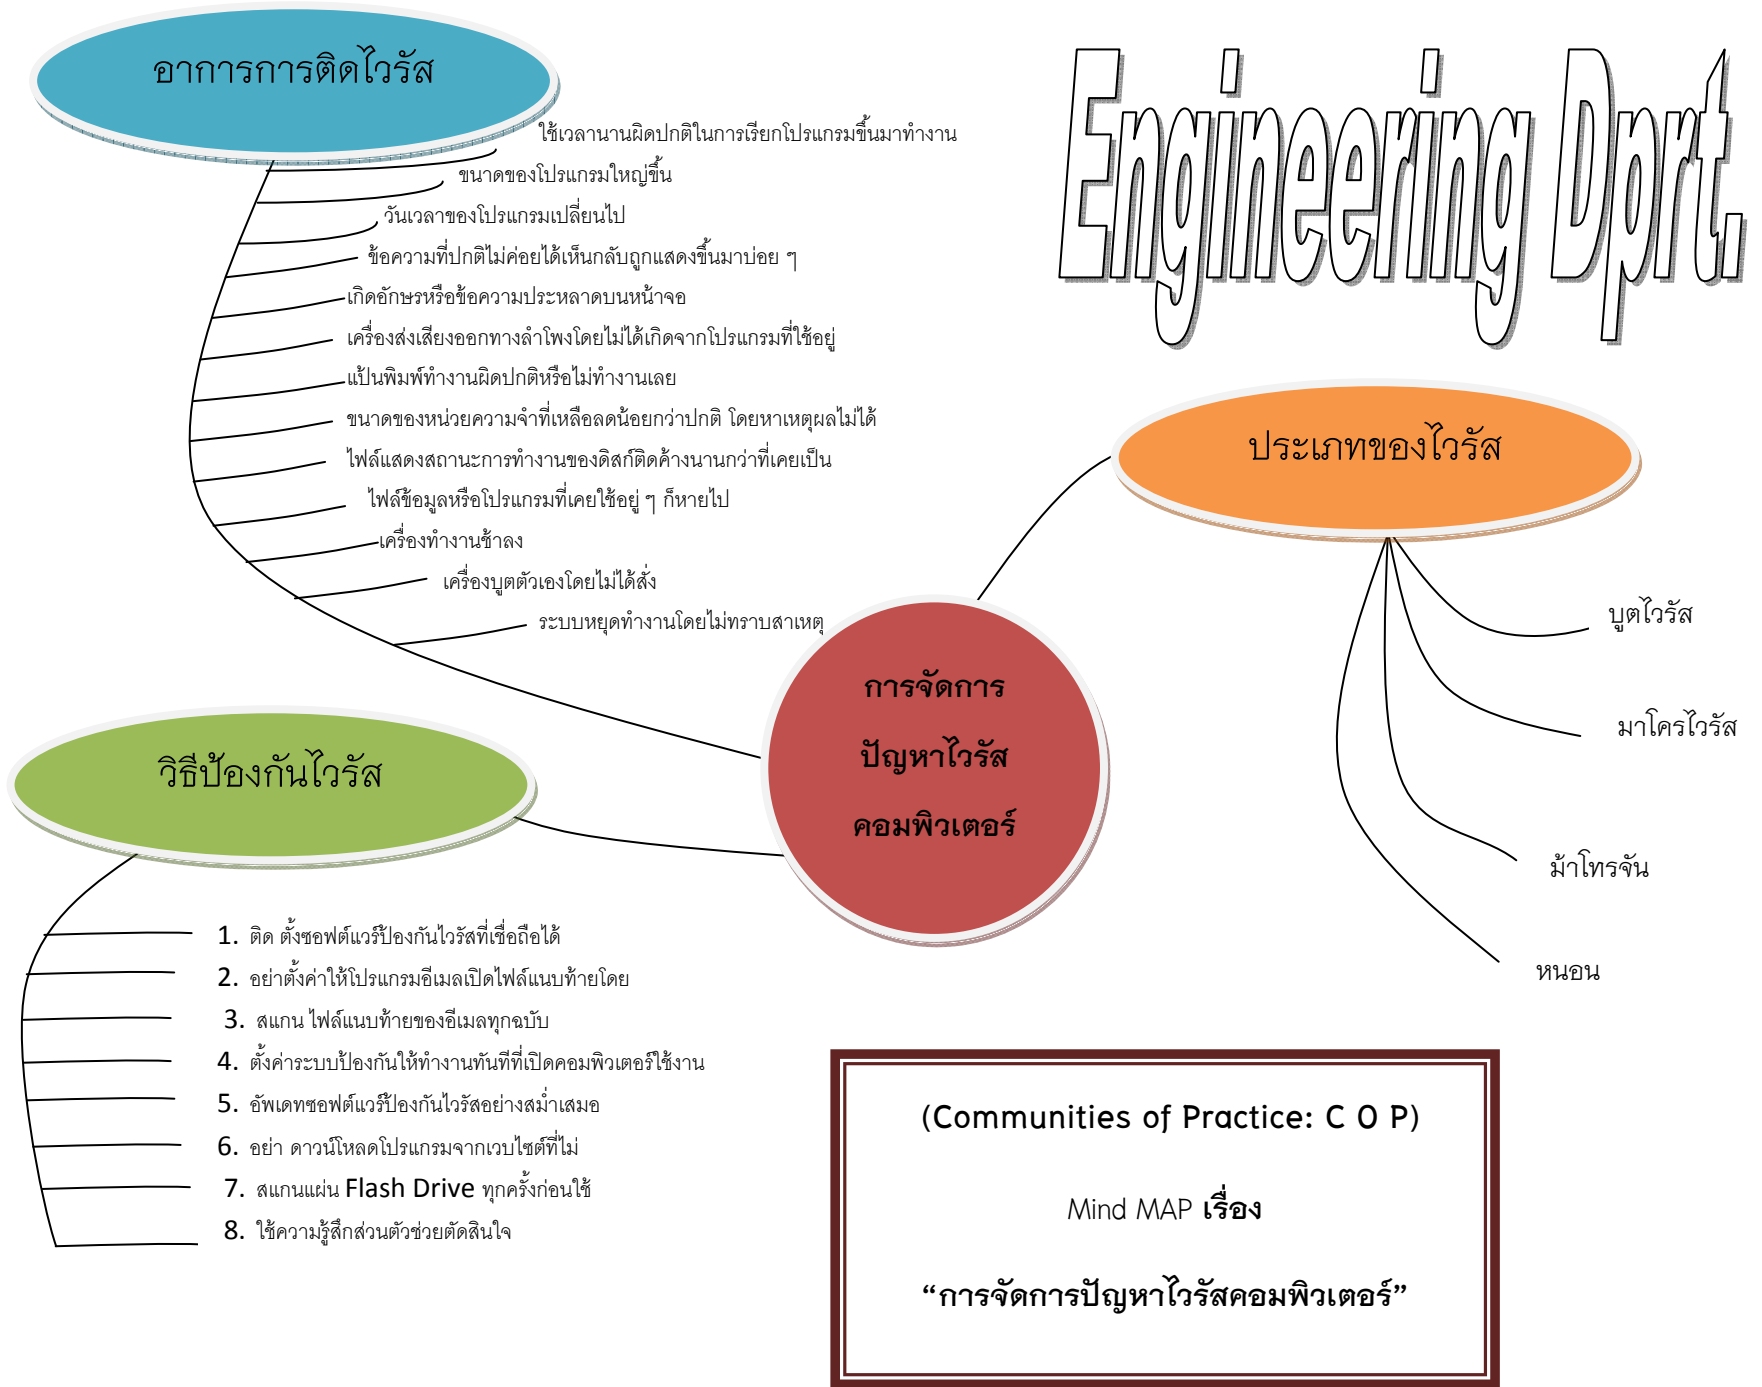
อาการการติดไวรัส

ใช้เวลานานผิดปกติในการเรียกโปรแกรมขึ้นมาทำงาน
ขนาดของโปรแกรมใหญ่ขึ้น
วันเวลาของโปรแกรมเปลี่ยนไป
ข้อความที่ปกติไม่ค่อยได้เห็นกลับถูกแสดงขึ้นมาบ่อย ๆ
เกิดอักษรหรือข้อความประหลาดบนหน้าจอ
เครื่องส่งเสียงออกทางลำโพงโดยไม่ได้เกิดจากโปรแกรมที่ใช้อยู่
แป้นพิมพ์ทำงานผิดปกติหรือไม่ทำงานเลย
ขนาดของหน่วยความจำที่เหลือลดน้อยกว่าปกติ โดยหาเหตุผลไม่ได้
ไฟล์แสดงสถานะการทำงานของดิสก์ติดค้างนานกว่าที่เคยเป็น
ไฟล์ข้อมูลหรือโปรแกรมที่เคยใช้อยู่ ๆ ก็หายไป
เครื่องทำงานช้าลง
เครื่องบูตตัวเองโดยไม่ได้สั่ง
ระบบหยุดทำงานโดยไม่ทราบสาเหตุ

Engineering Dprt.

ประเภทของไวรัส

บูตไวรัส
มาโครไวรัส
ม้าโทรจัน
หนอน

การจัดการ
ปัญหาไวรัส
คอมพิวเตอร์

วิธีป้องกันไวรัส

1. ติด ตั้งซอฟต์แวร์ป้องกันไวรัสที่เชื่อถือได้
2. อย่าตั้งค่าให้โปรแกรมอีเมลเปิดไฟล์แนบท้ายโดย
3. สแกน ไฟล์แนบท้ายของอีเมลทุกฉบับ
4. ตั้งค่าระบบป้องกันให้ทำงานทันทีที่เปิดคอมพิวเตอร์ใช้งาน
5. อัพเดทซอฟต์แวร์ป้องกันไวรัสอย่างสม่ำเสมอ
6. อย่า ดาวน์โหลดโปรแกรมจากเวบไซต์ที่ไม่
7. สแกนแผ่น Flash Drive ทุกครั้งก่อนใช้
8. ใช้ความรู้สึกส่วนตัวช่วยตัดสินใจ

(Communities of Practice: C O P)

Mind MAP เรื่อง

“การจัดการปัญหาไวรัสคอมพิวเตอร์”